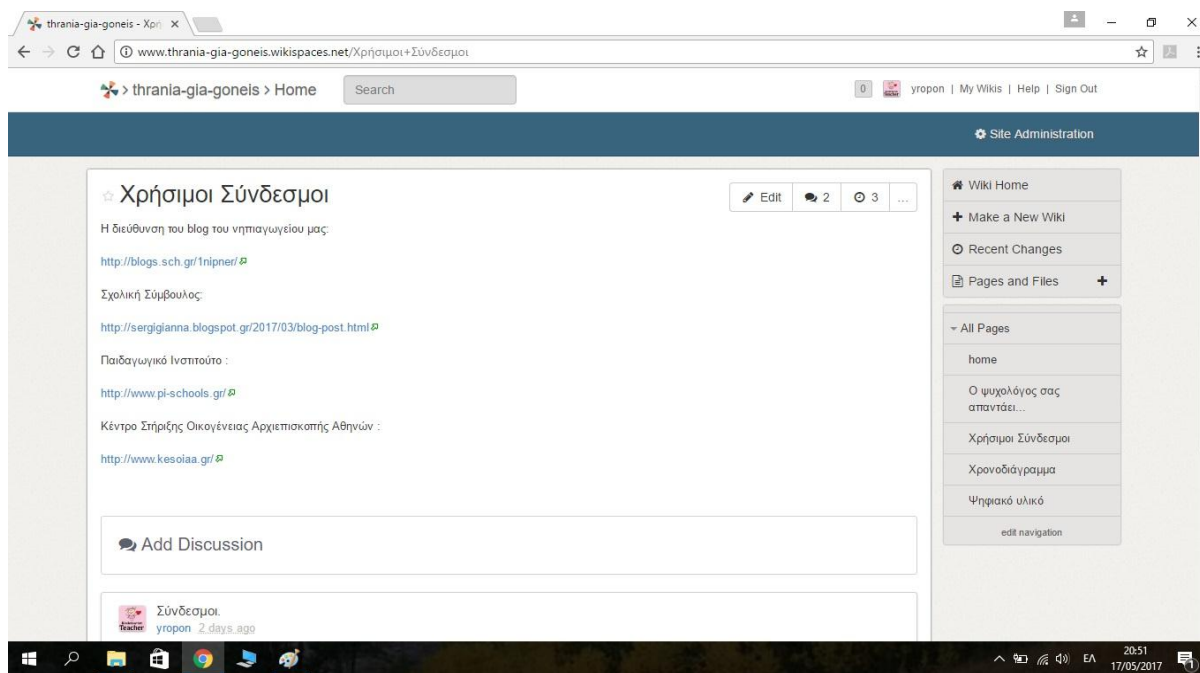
thrania-gia-goneis - Χρή ×

www.thrania-gia-goneis.wikispaces.net/Χρήσιμοι+Σύνδεσμοι

> thrania-gia-goneis > Home Search

0 yropon | My Wikis | Help | Sign Out

Site Administration

Χρήσιμοι Σύνδεσμοι

Edit 2 3 ...

Η διεύθυνση του blog του νηπιαγωγείου μας:

http://blogs.sch.gr/1nipner/

Σχολική Σύμβουλος:

http://sergigianna.blogspot.gr/2017/03/blog-post.html

Παιδαγωγικό Ινστιτούτο :

http://www.pi-schools.gr/

Κέντρο Στήριξης Οικογένειας Αρχιεπισκοπής Αθηνών :

http://www.kesoiaa.gr/

Add Discussion

Σύνδεσμοι.
yropon 2 days ago

Wiki Home
Make a New Wiki
Recent Changes
Pages and Files +

All Pages
home
Ο ψυχολόγος σας απαντάει...
Χρήσιμοι Σύνδεσμοι
Χρονοδιάγραμμα
Ψηφιακό υλικό
edit navigation

ΕΛ 20:51 17/05/2017